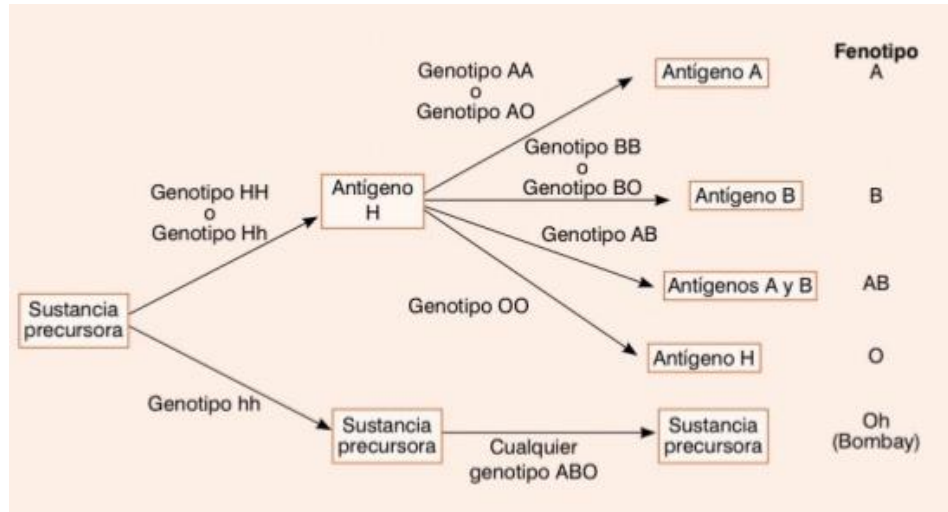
Fenotipo

Genotipo AA
o
Genotipo AO

Antígeno A

A

Genotipo BB
o
Genotipo BO

Genotipo HH
o
Genotipo Hh

Antígeno H

Antígeno B

B

Genotipo AB

Antígenos A y B

AB

Sustancia precursora

Genotipo OO

Antígeno H

O

Genotipo hh

Sustancia precursora

Cualquier genotipo ABO

Sustancia precursora

Oh (Bombay)